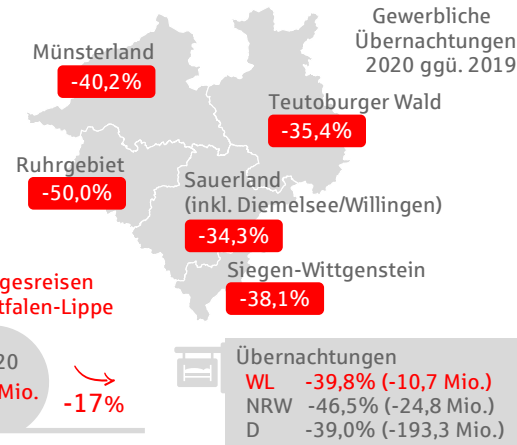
Gewerbliche Übernachtungen 2020 ggü. 2019

Münsterland
-40,2%

Teutoburger Wald
-35,4%

Ruhrgebiet
-50,0%

Sauerland (inkl. Diemelsee/Willingen)
-34,3%

Siegen-Wittgenstein
-38,1%

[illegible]gesreisen
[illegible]tfalen-Lippe

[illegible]20
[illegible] Mio.

-17%

Übernachtungen
WL -39,8% (-10,7 Mio.)
NRW -46,5% (-24,8 Mio.)
D -39,0% (-193,3 Mio.)